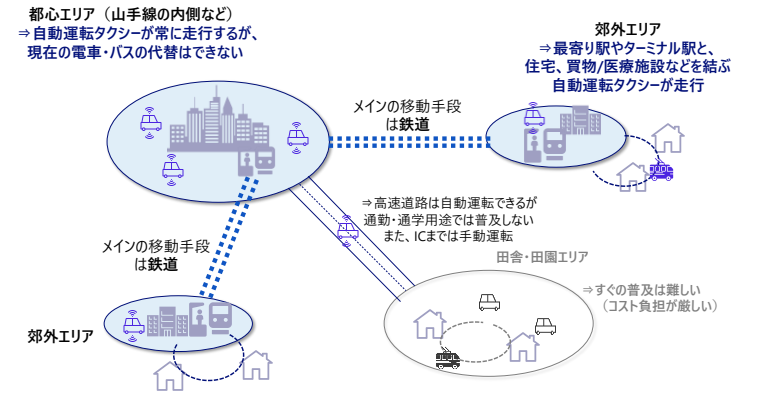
都心エリア（山手線の内側など）
⇒自動運転タクシーが常に走行するが、現在の電車・バスの代替はできない

郊外エリア
⇒最寄り駅やターミナル駅と、住宅、買物/医療施設などを結ぶ自動運転タクシーが走行

メインの移動手段は鉄道

⇒高速道路は自動運転できるが通勤・通学用途では普及しないまた、ICまでは手動運転

メインの移動手段は鉄道

田舎・田園エリア

⇒すぐの普及は難しい（コスト負担が厳しい）

郊外エリア